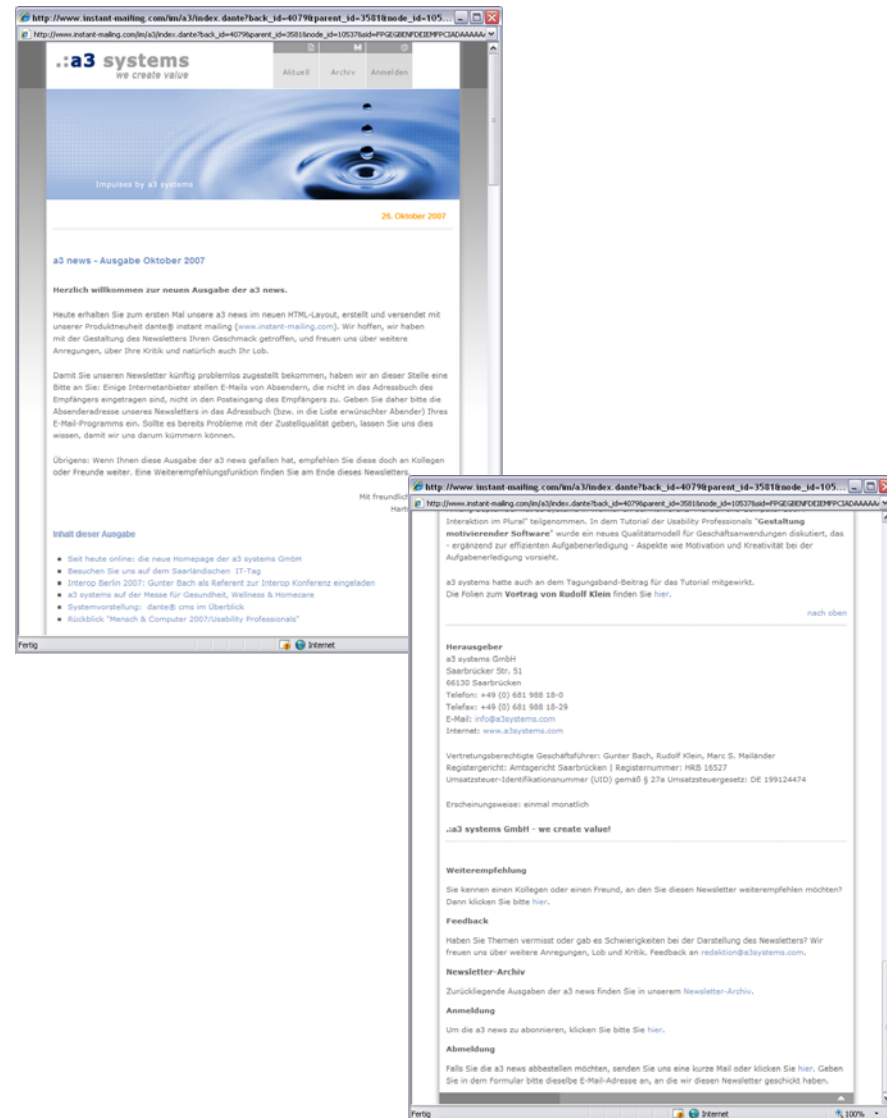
http://www.instant-mailing.com/im/a3/index.dante?back_id=4079&parent_id=3581&node_id=105...

http://www.instant-mailing.com/im/a3/index.dante?back_id=4079&parent_id=3581&node_id=10537&sid=FPGEGBENFDEIEMFPCIADAAAAA

.:a3 systems
we create value

Aktuell Archiv Anmelden

Impulses by a3 systems

26. Oktober 2007

a3 news - Ausgabe Oktober 2007

Herzlich willkommen zur neuen Ausgabe der a3 news.

Heute erhalten Sie zum ersten Mal unsere a3 news im neuen HTML-Layout, erstellt und versendet mit unserer Produktneuheit dante® instant mailing (www.instant-mailing.com). Wir hoffen, wir haben mit der Gestaltung des Newsletters Ihren Geschmack getroffen, und freuen uns über weitere Anregungen, über Ihre Kritik und natürlich auch Ihr Lob.

Damit Sie unseren Newsletter künftig problemlos zugestellt bekommen, haben wir an dieser Stelle eine Bitte an Sie: Einige Internetanbieter stellen E-Mails von Absendern, die nicht in das Adressbuch des Empfängers eingetragen sind, nicht in den Posteingang des Empfängers zu. Geben Sie daher bitte die Absenderadresse unseres Newsletters in das Adressbuch (bzw. in die Liste erwünschter Abender) Ihres E-Mail-Programms ein. Sollte es bereits Probleme mit der Zustellqualität geben, lassen Sie uns dies wissen, damit wir uns darum kümmern können.

Übrigens: Wenn Ihnen diese Ausgabe der a3 news gefallen hat, empfehlen Sie diese doch an Kollegen oder Freunde weiter. Eine Weiterempfehlungsfunktion finden Sie am Ende dieses Newsletters.

Mit freundlich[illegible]
Hart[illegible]

Inhalt dieser Ausgabe

Seit heute online: die neue Homepage der a3 systems GmbH
Besuchen Sie uns auf dem Saarländischen IT-Tag
Interop Berlin 2007: Gunter Bach als Referent zur Interop Konferenz eingeladen
a3 systems auf der Messe für Gesundheit, Wellness & Homecare
Systemvorstellung: dante® cms im Überblick
Rückblick "Mensch & Computer 2007/Usability Professionals"

Fertig
Internet

http://www.instant-mailing.com/im/a3/index.dante?back_id=4079&parent_id=3581&node_id=105...

http://www.instant-mailing.com/im/a3/index.dante?back_id=4079&parent_id=3581&node_id=10537&sid=FPGEGBENFDEIEMFPCIADAAAAA

Interaktion im Plural" teilgenommen. In dem Tutorial der Usability Professionals "Gestaltung motivierender Software" wurde ein neues Qualitätsmodell für Geschäftsanwendungen diskutiert, das - ergänzend zur effizienten Aufgabenerledigung - Aspekte wie Motivation und Kreativität bei der Aufgabenerledigung vorsieht.

a3 systems hatte auch an dem Tagungsband-Beitrag für das Tutorial mitgewirkt.
Die Folien zum Vortrag von Rudolf Klein finden Sie hier.

nach oben

Herausgeber
a3 systems GmbH
Saarbrücker Str. 51
66130 Saarbrücken
Telefon: +49 (0) 681 988 18-0
Telefax: +49 (0) 681 988 18-29
E-Mail: info@a3systems.com
Internet: www.a3systems.com

Vertretungsberechtigte Geschäftsführer: Gunter Bach, Rudolf Klein, Marc S. Mailänder
Registergericht: Amtsgericht Saarbrücken | Registernummer: HRB 16527
Umsatzsteuer-Identifikationsnummer (UID) gemäß § 27a Umsatzsteuergesetz: DE 199124474

Erscheinungsweise: einmal monatlich

.:a3 systems GmbH - we create value!

Weiterempfehlung

Sie kennen einen Kollegen oder einen Freund, an den Sie diesen Newsletter weiterempfehlen möchten? Dann klicken Sie bitte hier.

Feedback

Haben Sie Themen vermisst oder gab es Schwierigkeiten bei der Darstellung des Newsletters? Wir freuen uns über weitere Anregungen, Lob und Kritik. Feedback an redaktion@a3systems.com.

Newsletter-Archiv

Zurückliegende Ausgaben der a3 news finden Sie in unserem Newsletter-Archiv.

Anmeldung

Um die a3 news zu abonnieren, klicken Sie bitte Sie hier.

Abmeldung

Falls Sie die a3 news abbestellen möchten, senden Sie uns eine kurze Mail oder klicken Sie hier. Geben Sie in dem Formular bitte dieselbe E-Mail-Adresse an, an die wir diesen Newsletter geschickt haben.

Fertig
Internet
100%